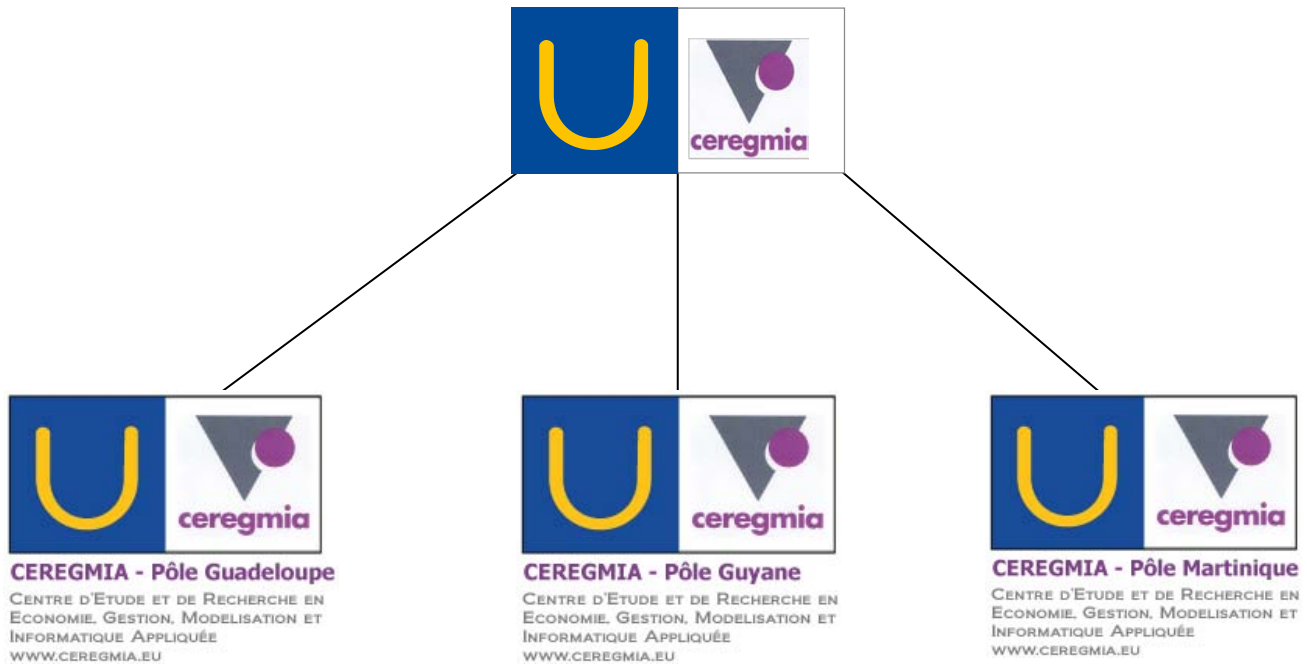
ceregmia

ceregmia

CEREGMIA - Pôle Guadeloupe

Centre d'Etude et de Recherche en Economie, Gestion, Modelisation et Informatique Appliquée
www.ceregmia.eu

ceregmia

CEREGMIA - Pôle Guyane

Centre d'Etude et de Recherche en Economie, Gestion, Modelisation et Informatique Appliquée
www.ceregmia.eu

ceregmia

CEREGMIA - Pôle Martinique

Centre d'Etude et de Recherche en Economie, Gestion, Modelisation et Informatique Appliquée
www.ceregmia.eu